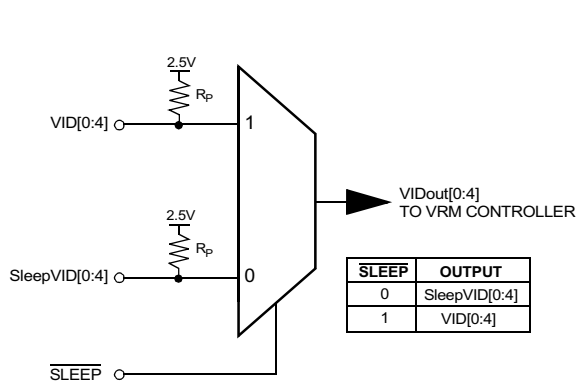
2.5V

$R_P$

VID[0:4]

1

VIDout[0:4]
TO VRM CONTROLLER

2.5V

$R_P$

SleepVID[0:4]

0

| $\overline{\text{SLEEP}}$ | OUTPUT |
|---|---|
| 0 | SleepVID[0:4] |
| 1 | VID[0:4] |

$\overline{\text{SLEEP}}$